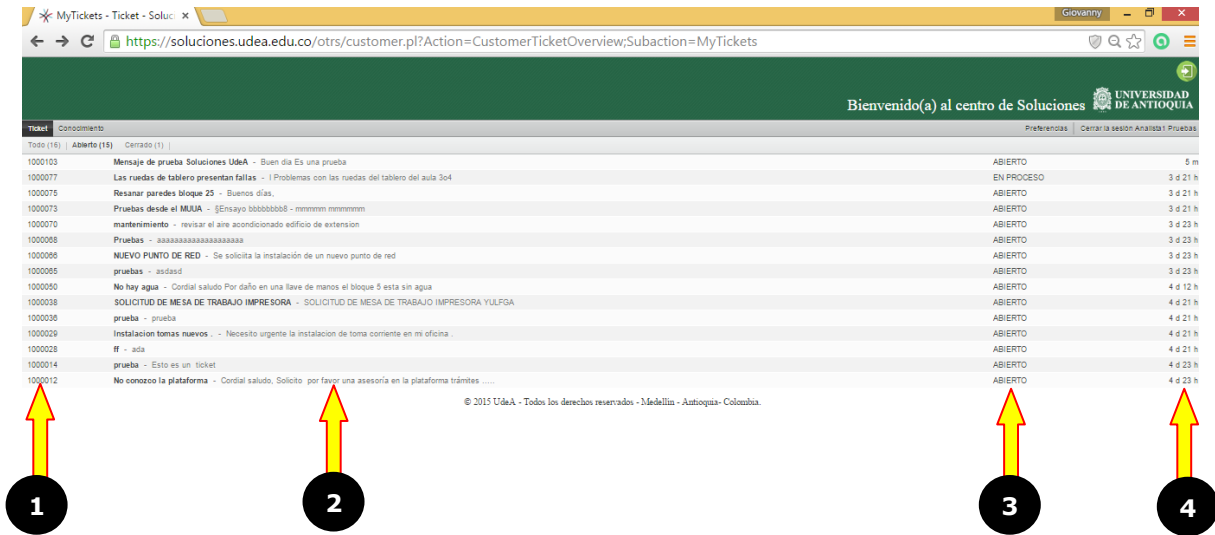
MyTickets - Ticket - Soluc ×

Giovanny

https://soluciones.udea.edu.co/otrs/customer.pl?Action=CustomerTicketOverview;Subaction=MyTickets

Bienvenido(a) al centro de Soluciones UNIVERSIDAD DE ANTIOQUIA

Ticket Conocimiento

Preferencias | Cerrar la sesión Analista1 Pruebas

Todo (16) | Abierto (15) | Cerrado (1) |

| | | | |
|---|---|---|---|
| 1000103 | Mensaje de prueba Soluciones UdeA - Buen dia Es una prueba | ABIERTO | 5 m |
| 1000077 | Las ruedas de tablero presentan fallas - I Problemas con las ruedas del tablero del aula 3o4 | EN PROCESO | 3 d 21 h |
| 1000075 | Resanar paredes bloque 25 - Buenos días, | ABIERTO | 3 d 21 h |
| 1000073 | Pruebas desde el MUUA - §Ensayo bbbbbbbb8 - mmmmm mmmmmm | ABIERTO | 3 d 21 h |
| 1000070 | mantenimiento - revisar el aire acondicionado edificio de extension | ABIERTO | 3 d 23 h |
| 1000068 | Pruebas - aaaaaaaaaaaaaaaaaaaa | ABIERTO | 3 d 23 h |
| 1000066 | NUEVO PUNTO DE RED - Se solicita la instalación de un nuevo punto de red | ABIERTO | 3 d 23 h |
| 1000065 | pruebas - asdasd | ABIERTO | 3 d 23 h |
| 1000050 | No hay agua - Cordial saludo Por daño en una llave de manos el bloque 5 esta sin agua | ABIERTO | 4 d 12 h |
| 1000038 | SOLICITUD DE MESA DE TRABAJO IMPRESORA - SOLICITUD DE MESA DE TRABAJO IMPRESORA YULFGA | ABIERTO | 4 d 21 h |
| 1000036 | prueba - prueba | ABIERTO | 4 d 21 h |
| 1000029 | Instalacion tomas nuevos . - Necesito urgente la instalacion de toma corriente en mi oficina . | ABIERTO | 4 d 21 h |
| 1000028 | ff - ada | ABIERTO | 4 d 21 h |
| 1000014 | prueba - Esto es un ticket | ABIERTO | 4 d 23 h |
| 1000012 | No conozco la plataforma - Cordial saludo, Solicito por favor una asesoría en la plataforma trámites ..... | ABIERTO | 4 d 23 h |

© 2015 UdeA - Todos los derechos reservados - Medellín - Antioquia- Colombia.

1
2
3
4